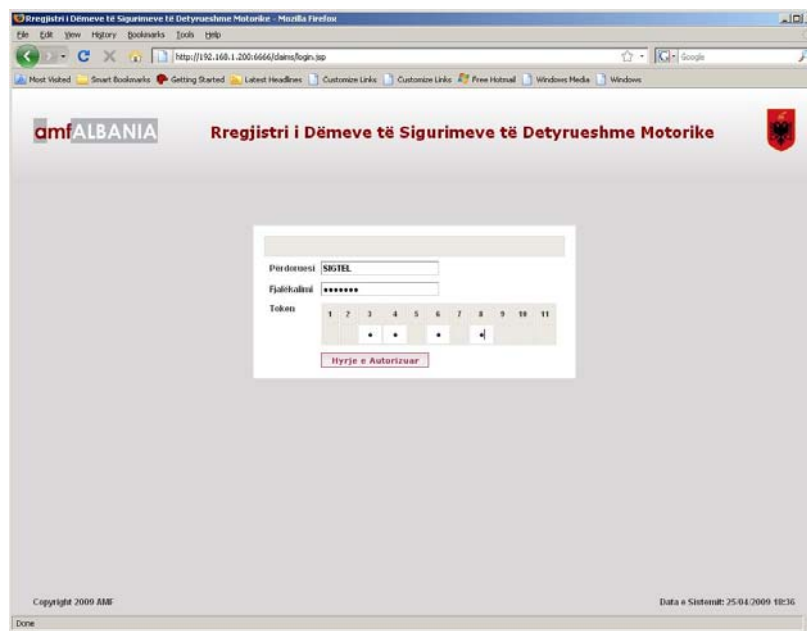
Rregjistri i Dëmeve të Sigurimeve të Detyrueshme Motorike - Mozilla Firefox

File Edit View History Bookmarks Tools Help

http://192.168.1.200:6666/dains/login.jsp

Google

Most Visited Smart Bookmarks Getting Started Latest Headlines Customize Links Customize Links Free Hotmail Windows Media Windows

amfALBANIA

Rregjistri i Dëmeve të Sigurimeve të Detyrueshme Motorike

Perdoruesi SIGTEL

Fjalëkalimi •••••••

Token

| 1 | 2 | 3 | 4 | 5 | 6 | 7 | 8 | 9 | 10 | 11 |
|---|---|---|---|---|---|---|---|---|---|---|
| | | • | • | | • | | • | | | |

Hyrje e Autorizuar

Copyright 2009 AMF

Data e Sistemit: 25/04/2009 10:36

Done